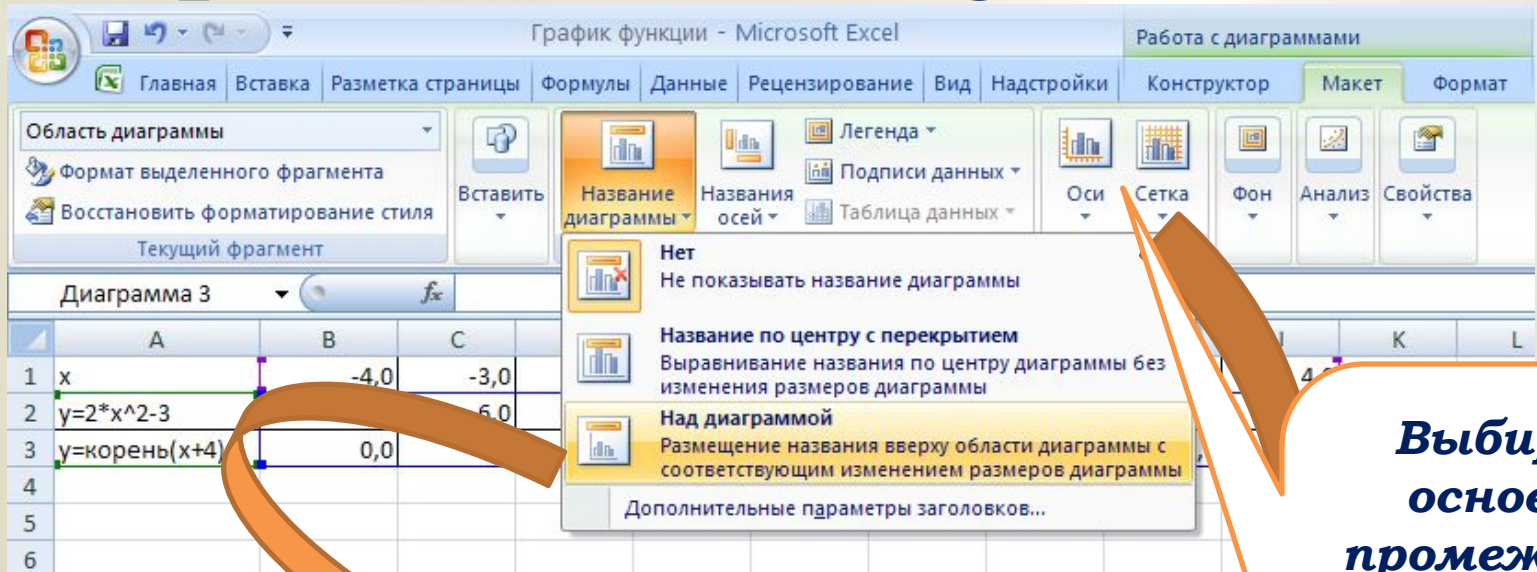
График функции - Microsoft Excel

Работа с диаграммами

Главная Вставка Разметка страницы Формулы Данные Рецензирование Вид Надстройки Конструктор Макет Формат

Область диаграммы

Формат выделенного фрагмента

Восстановить форматирование стиля

Текущий фрагмент

Вставить

Название диаграммы

Названия осей

Легенда

Подписи данных

Таблица данных

Оси

Сетка

Фон

Анализ

Свойства

Диаграмма 3

Нет
Не показывать название диаграммы

Название по центру с перекрытием
Выравнивание названия по центру диаграммы без изменения размеров диаграммы

Над диаграммой
Размещение названия вверху области диаграммы с соответствующим изменением размеров диаграммы

Дополнительные параметры заголовков...

| | A | B | C | | K | L |
|---|---|---|---|---|---|---|
| 1 | x | -4,0 | -3,0 | | | |
| 2 | y=2*x^2-3 | | 6,0 | | | |
| 3 | y=корень(x+4) | 0,0 | | | | |
| 4 | | | | | | |
| 5 | | | | | | |
| 6 | | | | | | |

Выби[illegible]
осно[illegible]
промеж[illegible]